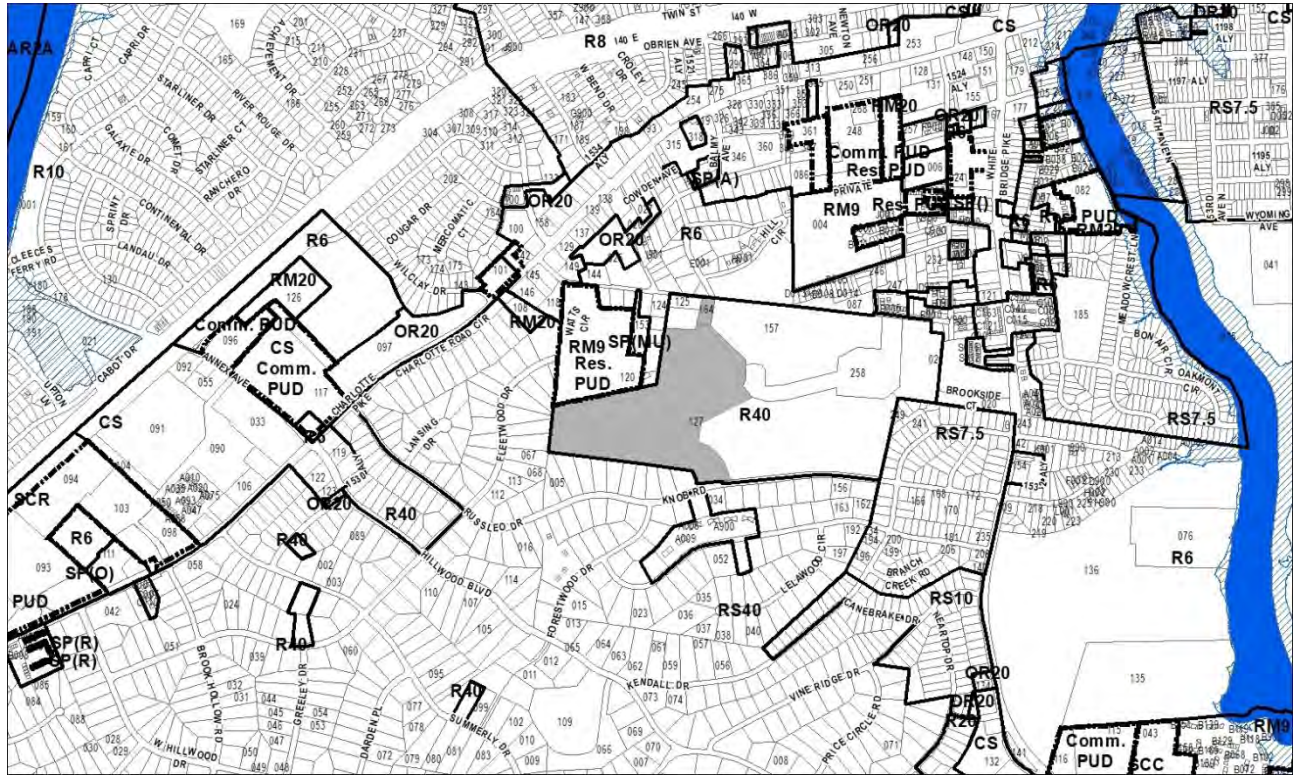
AR2A
R10
R8
OR20
CS
RS7.5
RM20
Comm. PUD
Res. PUD
RM9
Res. PUD
SP()
SP(A)
OR20
OR20
R6
R6
RM20
Comm. PUD
CS
Comm. PUD
OR20
RM20
RM9
Res. PUD
SP(MU)
R40
RS7.5
RS7.5
CS
SCR
R6
SP(O)
PUD
SP(R)
SP(R)
OR20
R40
R40
R40
RS40
RS10
R6
OR20
DR20
R20
CS
Comm. PUD
SCC
RM9
R40
TWIN ST
OBRIEN AVE
CROLEY DR
W BEND DR
NEWTON AVE
CAPRI CT
CAPRI DR
ACHIEVEMENT DR
RIVER ROUGE DR
STARLINER CT
STARLINER DR
COMET DR
GALAXIE DR
RANCHERO DR
CONTINENTAL DR
SPRINT DR
LANDAU DR
CLEECES FERRY RD
COUGAR DR
MERCOMATIC CT
WILCLAY DR
COWDEN AVE
BALMY AVE
PRIVATE
WHITE PIKE
BRIDGE PIKE
WYOMING AVE
MEADOWCREST LN
BON AIR CIR
OAKMONT
BROOKSIDE CT
CHARLOTTE ROAD CIR
CHARLOTTE PIKE
WATTS CIR
ANNEX AVE
CABOT DR
UPTON LN
LANSING DR
FLEETWOOD DR
RUSSLEO DR
KNOB RD
HILLWOOD BLVD
FORESTWOOD DR
LELAWOOD CIR
BRANCH CREEK RD
CANEBRAKE DR
NEARTOP DR
VINE RIDGE DR
PRICE CIRCLE RD
KENDALL DR
BROOK HOLLOW RD
GREELEY DR
DARDEN PL
SUMMERLY DR
W HILLWOOD DR
HILL CIR
ALY